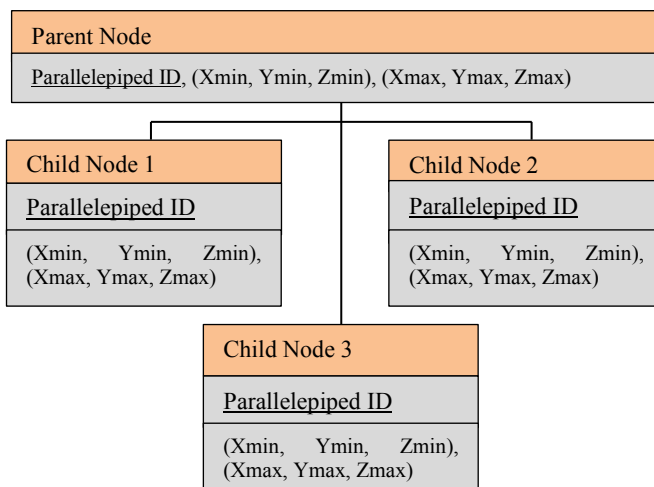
Parent Node

Parallelepiped ID, (Xmin, Ymin, Zmin), (Xmax, Ymax, Zmax)

Child Node 1

Parallelepiped ID

(Xmin, Ymin, Zmin), (Xmax, Ymax, Zmax)

Child Node 2

Parallelepiped ID

(Xmin, Ymin, Zmin), (Xmax, Ymax, Zmax)

Child Node 3

Parallelepiped ID

(Xmin, Ymin, Zmin), (Xmax, Ymax, Zmax)